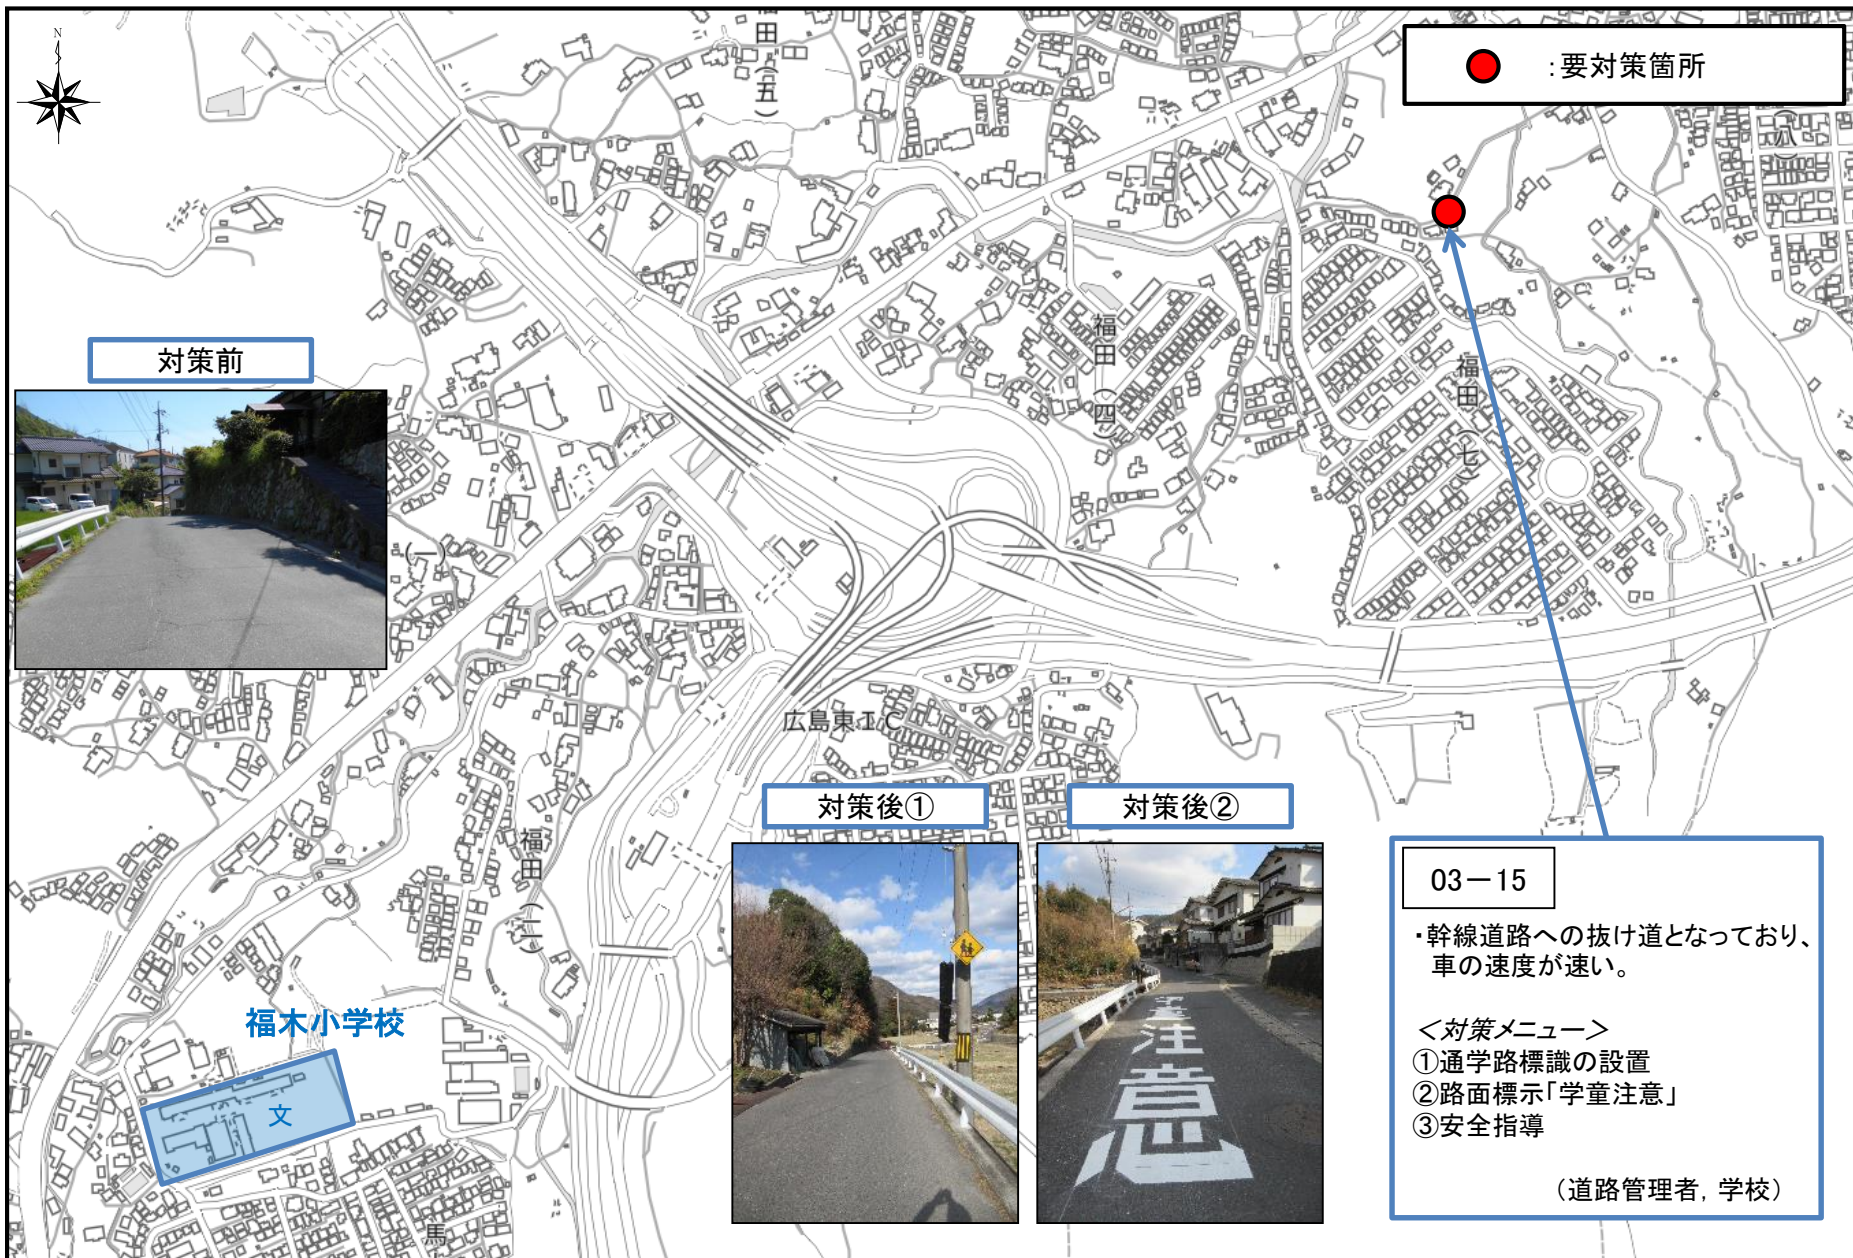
N

:要対策箇所

対策前

田
(五)

福
田
(四)

福
田
(七)

(一)

広島東I.C

福
田
(二)

福木小学校

文

馬

対策後①

対策後②

注意

03－15

・幹線道路への抜け道となっており、車の速度が速い。

＜対策メニュー＞
①通学路標識の設置
②路面標示「学童注意」
③安全指導

(道路管理者，学校)